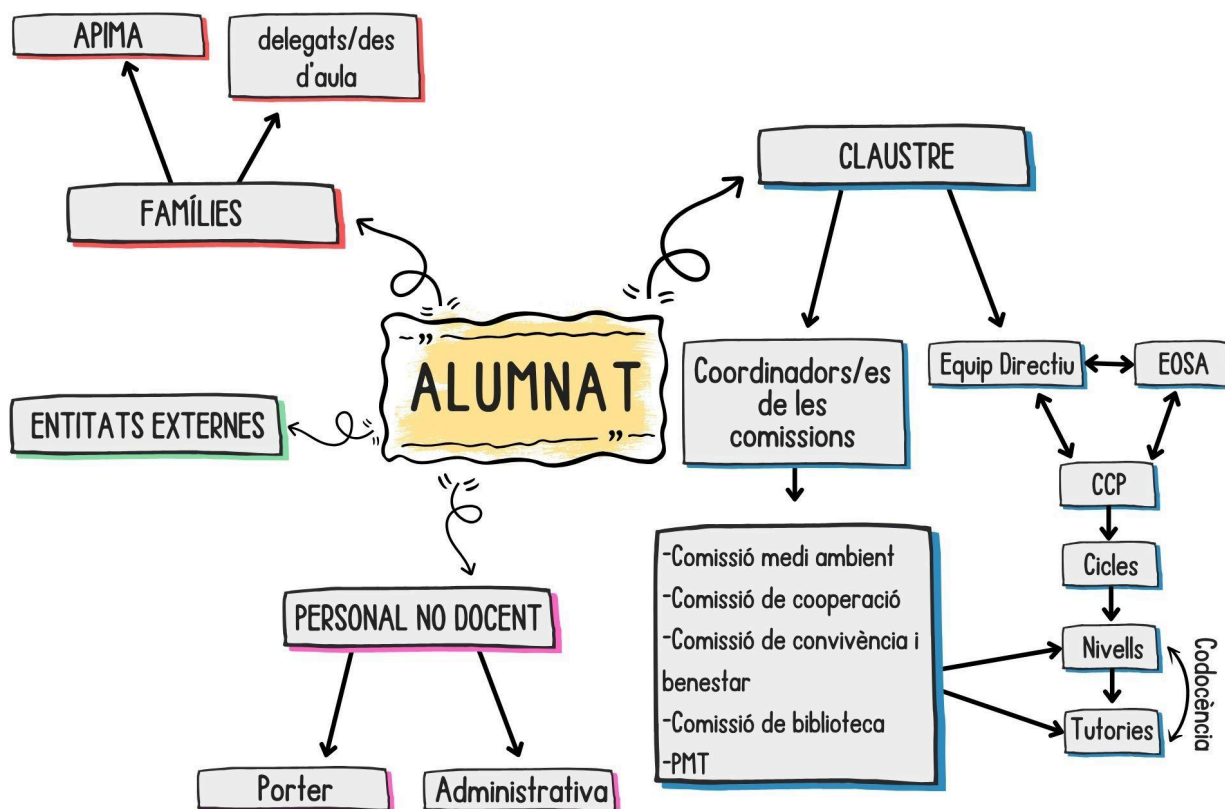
APIMA

delegats/des d'aula

FAMÍLIES

CLAUSTRE

ALUMNAT

ENTITATS EXTERNES

Coordinadors/es de les comissions

Equip Directiu

EOSA

CCP

-Comissió medi ambient
-Comissió de cooperació
-Comissió de convivència i benestar
-Comissió de biblioteca
-PMT

Cicles

PERSONAL NO DOCENT

Nivells

Tutories

Codocència

Porter

Administrativa